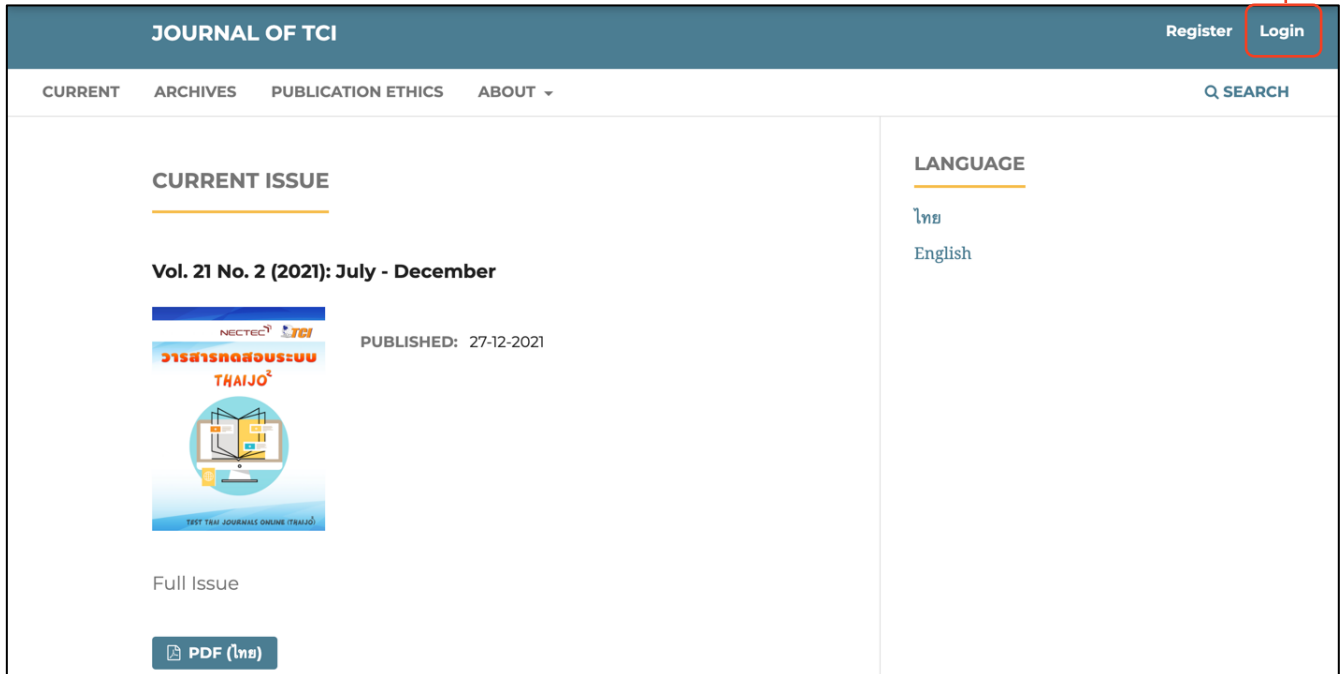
JOURNAL OF TCI

Register Login

CURRENT ARCHIVES PUBLICATION ETHICS ABOUT

SEARCH

CURRENT ISSUE

Vol. 21 No. 2 (2021): July - December

NECTEC TCI

วารสารทดสอบระบบ THAIJO$^2$

TEST THAI JOURNALS ONLINE (THAIJO$^2$)

PUBLISHED: 27-12-2021

Full Issue

PDF (ไทย)

LANGUAGE

ไทย

English